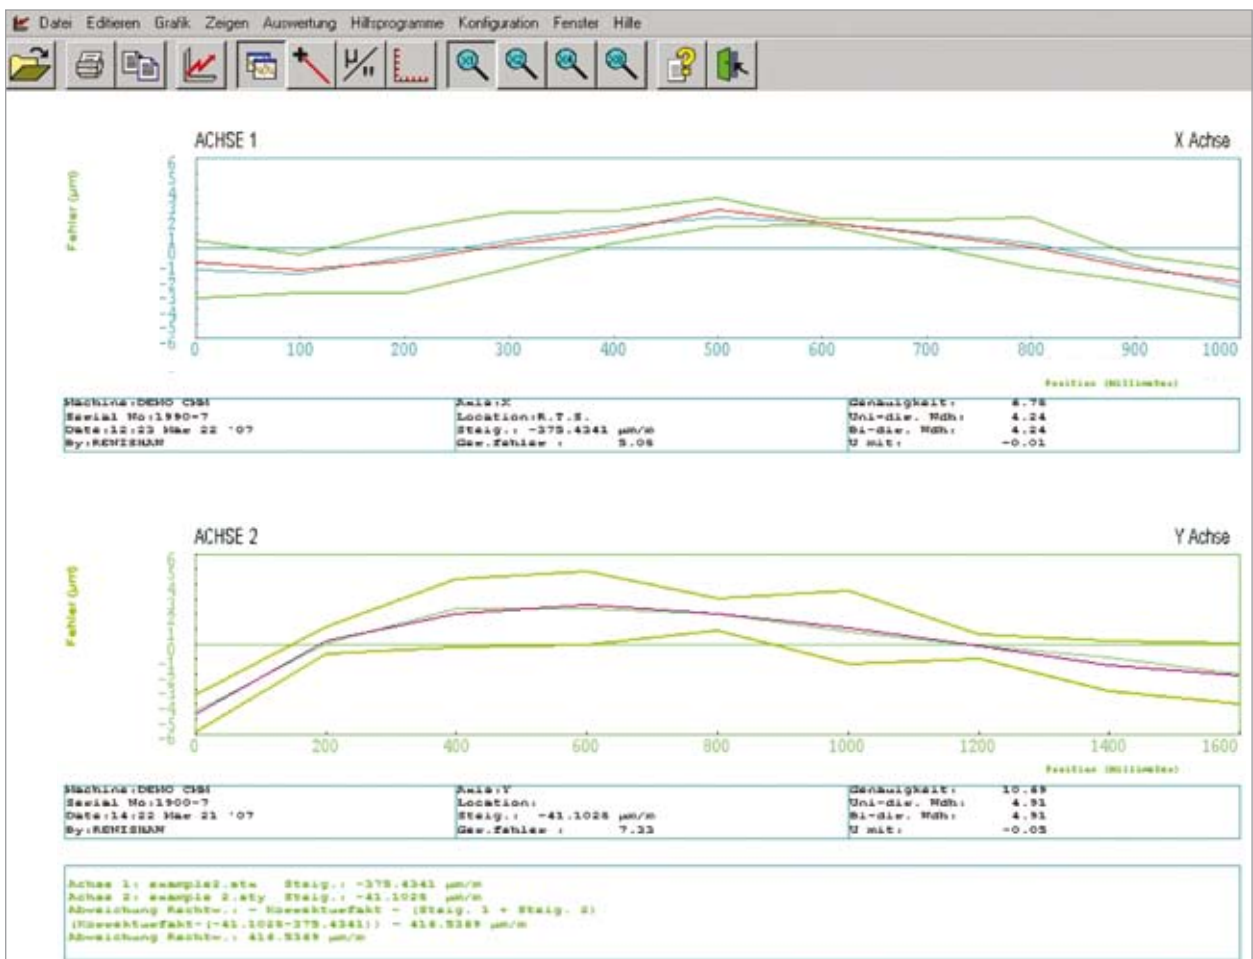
Datei Editieren Grafik Zeigen Auswertung Hilfsprogramme Konfiguration Fenster Hilfe

ACHSE 1

X Achse

Fehler (µm)

5 4 3 2 1 0 -1 -2 -3 -4 -5 -6

0 100 200 300 400 500 600 700 800 900 1000

Position (Millimeter)

Machine:DEMO CMM
Serial No:1990-7
Date:12:23 Mar 22 '07
By:RENISHAW

Axis:X
Location:R.T.S.
Steig.: -375.4341 µm/m
Ges.fehler : 5.06

Genauigkeit: 8.75
Uni-dir. Wdh: 4.24
Bi-dir. Wdh: 4.24
U mit: -0.01

ACHSE 2

Y Achse

Fehler (µm)

0 200 400 600 800 1000 1200 1400 1600

Position (Millimeter)

Machine:DEMO CMM
Serial No:1900-7
Date:14:22 Mar 21 '07
By:RENISHAW

Axis:Y
Location:
Steig.: -41.1026 µm/m
Ges.fehler : 7.33

Genauigkeit: 10.69
Uni-dir. Wdh: 4.91
Bi-dir. Wdh: 4.91
U mit: -0.05

Achse 1: example2.rtx Steig.: -375.4341 µm/m
Achse 2: example 2.rty Steig.: -41.1026 µm/m
Abweichung Rechtw.: = Korrekturfakt - (Steig. 1 + Steig. 2)
(Korrekturfakt-(-41.1026-375.4341)) = 416.5369 µm/m
Abweichung Rechtw.: 416.5369 µm/m